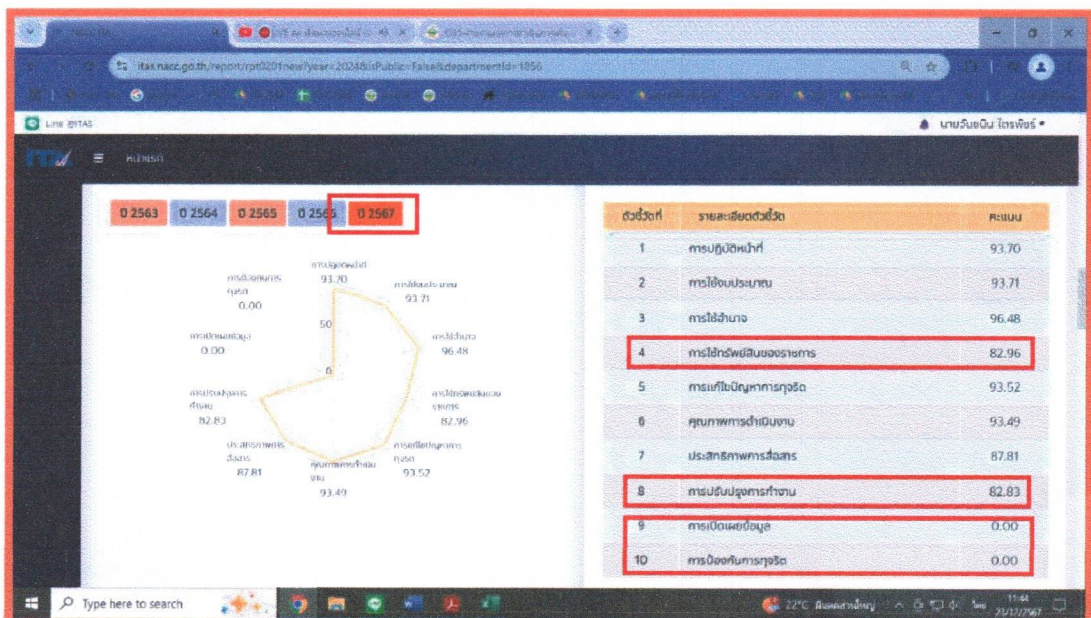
itas.nacc.go.th/report/rpt0201new?year=2024&isPublic=False&departmentId=1850

Line @ITAS

นายวันชนิน ไตรพัชร์

หน้าแรก

0 2563 | 0 2564 | 0 2565 | 0 2566 | 0 2567

การปฏิบัติหน้าที่ 93.70
การใช้งบประมาณ 93.71
การใช้อำนาจ 96.48
การใช้ทรัพย์สินของราชการ 82.96
การแก้ไขปัญหาการทุจริต 93.52
คุณภาพการดำเนินงาน 93.49
ประสิทธิภาพการสื่อสาร 87.81
การปรับปรุงการทำงาน 82.83
การเปิดเผยข้อมูล 0.00
การป้องกันการทุจริต 0.00
50
0

| ตัวชี้วัดที่ | รายละเอียดตัวชี้วัด | คะแนน |
|---|---|---|
| 1 | การปฏิบัติหน้าที่ | 93.70 |
| 2 | การใช้งบประมาณ | 93.71 |
| 3 | การใช้อำนาจ | 96.48 |
| 4 | การใช้ทรัพย์สินของราชการ | 82.96 |
| 5 | การแก้ไขปัญหาการทุจริต | 93.52 |
| 6 | คุณภาพการดำเนินงาน | 93.49 |
| 7 | ประสิทธิภาพการสื่อสาร | 87.81 |
| 8 | การปรับปรุงการทำงาน | 82.83 |
| 9 | การเปิดเผยข้อมูล | 0.00 |
| 10 | การป้องกันการทุจริต | 0.00 |

Type here to search
22°C มีแดดส่วนใหญ่
ไทย 11:44 21/12/2567